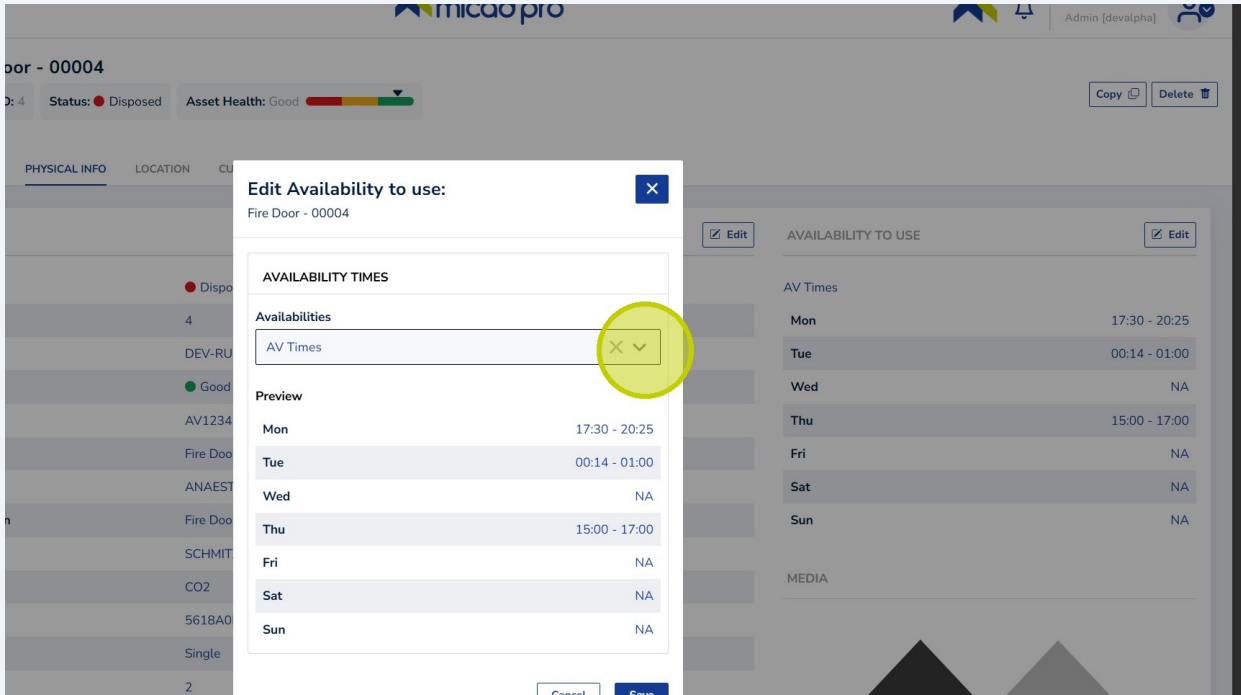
micad pro

Admin [devalpha]

oor - 00004

D: 4 Status: Disposed Asset Health: Good

Copy Delete

PHYSICAL INFO LOCATION CU

Edit

Dispo
4
DEV-RU
Good
AV1234
Fire Doo
ANAEST
n Fire Doo
SCHMIT
CO2
5618A0
Single
2

Edit Availability to use:
Fire Door - 00004

×

AVAILABILITY TIMES

Availabilities

AV Times

Preview

| Mon | 17:30 - 20:25 |
|---|---|
| Tue | 00:14 - 01:00 |
| Wed | NA |
| Thu | 15:00 - 17:00 |
| Fri | NA |
| Sat | NA |
| Sun | NA |

Cancel Save

AVAILABILITY TO USE

Edit

AV Times

| Mon | 17:30 - 20:25 |
|---|---|
| Tue | 00:14 - 01:00 |
| Wed | NA |
| Thu | 15:00 - 17:00 |
| Fri | NA |
| Sat | NA |
| Sun | NA |

MEDIA